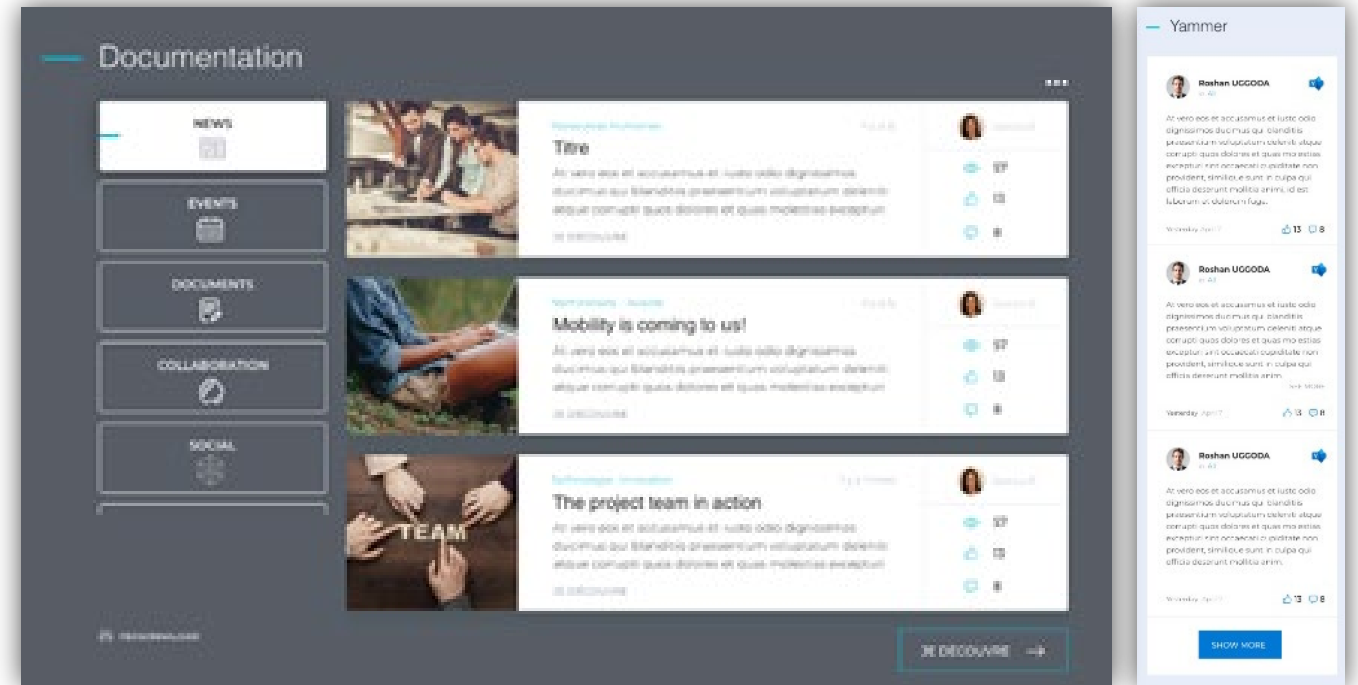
Documentation

NEWS

EVENTS

DOCUMENTS

COLLABORATION

SOCIAL

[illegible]

Titre

At vero eos et accusamus et iusto odio dignissimos ducimus qui blanditiis praesentium voluptatum deleniti atque corrupti quos dolores et quas molestias excepturi

JE DECOUVRE

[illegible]

57

13

8

Mobility is coming to us!

At vero eos et accusamus et iusto odio dignissimos ducimus qui blanditiis praesentium voluptatum deleniti atque corrupti quos dolores et quas molestias excepturi

JE DECOUVRE

57

13

8

TEAM

The project team in action

At vero eos et accusamus et iusto odio dignissimos ducimus qui blanditiis praesentium voluptatum deleniti atque corrupti quos dolores et quas molestias excepturi

JE DECOUVRE

57

13

8

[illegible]

JE DECOUVRE

Yammer

Roshan UGGODA

At vero eos et accusamus et iusto odio dignissimos ducimus qui blanditiis praesentium voluptatum deleniti atque corrupti quos dolores et quas molestias excepturi sint occaecati cupiditate non provident, similique sunt in culpa qui officia deserunt mollitia animi, id est laborum et dolorum fuga.

Yesterday April 7

13 8

Roshan UGGODA

At vero eos et accusamus et iusto odio dignissimos ducimus qui blanditiis praesentium voluptatum deleniti atque corrupti quos dolores et quas molestias excepturi sint occaecati cupiditate non provident, similique sunt in culpa qui officia deserunt mollitia animi.

See More

Yesterday April 7

13 8

Roshan UGGODA

At vero eos et accusamus et iusto odio dignissimos ducimus qui blanditiis praesentium voluptatum deleniti atque corrupti quos dolores et quas molestias excepturi sint occaecati cupiditate non provident, similique sunt in culpa qui officia deserunt mollitia animi.

Yesterday April 7

13 8

SHOW MORE